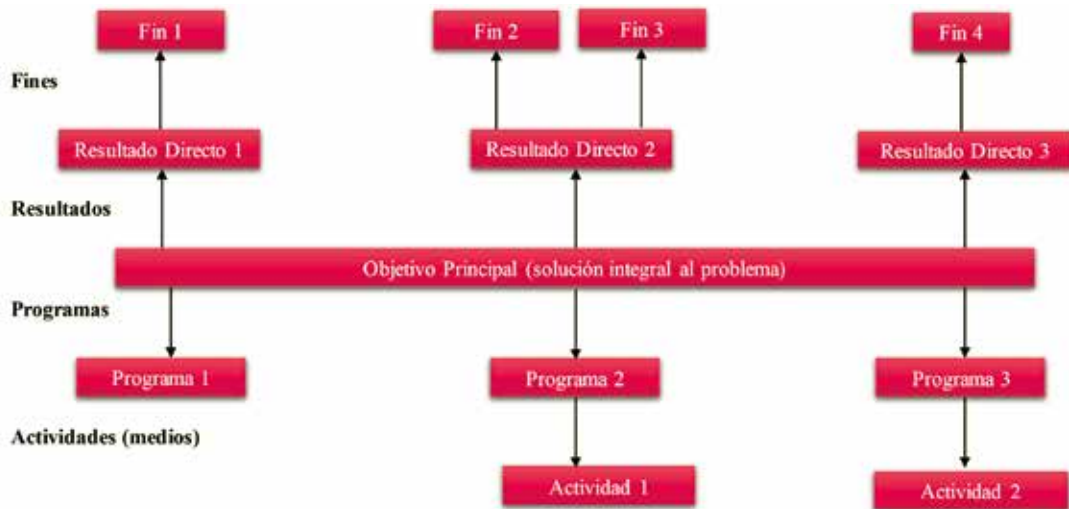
Fin 1

Fin 2

Fin 3

Fin 4

Fines

Resultado Directo 1

Resultado Directo 2

Resultado Directo 3

Resultados

Objetivo Principal (solución integral al problema)

Programas

Programa 1

Programa 2

Programa 3

Actividades (medios)

Actividad 1

Actividad 2